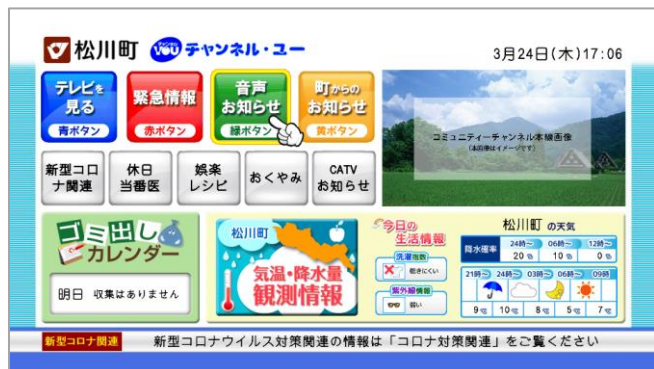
松川町 YOU チャンネル・ユー

3月24日(木)17:06

テレビを見る
青ボタン

緊急情報
赤ボタン

音声お知らせ
緑ボタン

町からのお知らせ
黄ボタン

コミュニティーチャンネル本編画像
(本画像はイメージです)

新型コロナ関連

休日当番医

娯楽レシピ

おくやみ

CATVお知らせ

ゴミ出しカレンダー

明日 収集はありません

松川町
気温・降水量観測情報

今日の生活情報

洗濯指数
乾きにくい

紫外線情報
弱い

松川町 の天気

| 降水確率 | 24時〜 | 06時〜 | 12時〜 |
|---|---|---|---|
| | 20% | 10% | 0% |

| 21時〜 | 24時〜 | 03時〜 | 06時〜 | 09時〜 |
|---|---|---|---|---|
| 9℃ | 10℃ | 8℃ | 5℃ | 7℃ |

新型コロナ関連

新型コロナウイルス対策関連の情報は「コロナ対策関連」をご覧ください